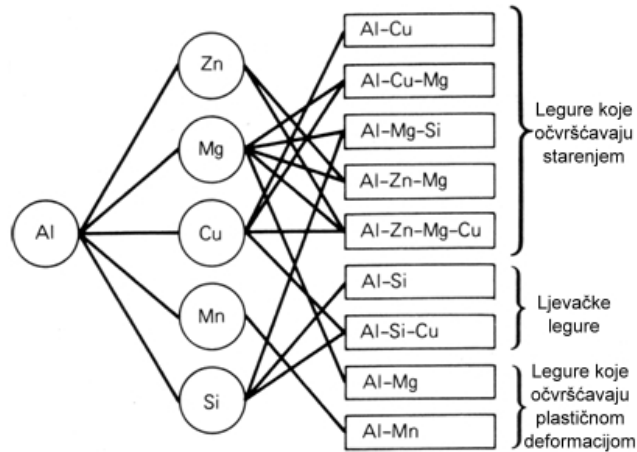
Al

Zn

Mg

Cu

Mn

Si

Al-Cu

Al-Cu-Mg

Al-Mg-Si

Al-Zn-Mg

Al-Zn-Mg-Cu

Al-Si

Al-Si-Cu

Al-Mg

Al-Mn

Legure koje očvršćavaju starenjem

Ljevačke legure

Legure koje očvršćavaju plastičnom deformacijom